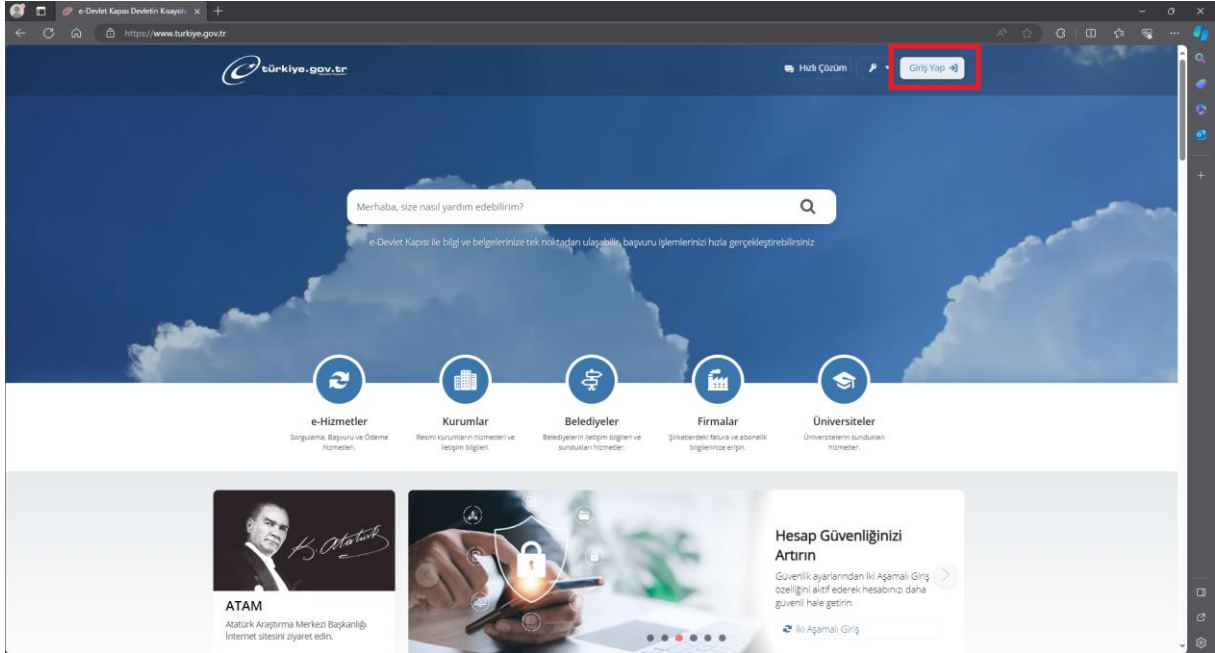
e-Devlet Kapısı Devletin Kısayolu

https://www.turkiye.gov.tr

türkiye.gov.tr

Hızlı Çözüm

Giriş Yap

Merhaba, size nasıl yardım edebilirim?

e-Devlet Kapısı ile bilgi ve belgelerinize tek noktadan ulaşabilir, başvuru işlemlerinizi hızla gerçekleştirebilirsiniz

e-Hizmetler
Sorgulama, Başvuru ve Ödeme hizmetleri.

Kurumlar
Resmi kurumların hizmetleri ve iletişim bilgileri.

Belediyeler
Belediyelerin iletişim bilgileri ve sundukları hizmetler.

Firmalar
Şirketlerdeki fatura ve abonelik bilgilerinize erişin.

Üniversiteler
Üniversitelerin sundukları hizmetler.

K. Atatürk

ATAM
Atatürk Araştırma Merkezi Başkanlığı İnternet sitesini ziyaret edin.

Hesap Güvenliğinizi Artırın

Güvenlik ayarlarından İki Aşamalı Giriş özelliğini aktif ederek hesabınızı daha güvenli hale getirin.

İki Aşamalı Giriş